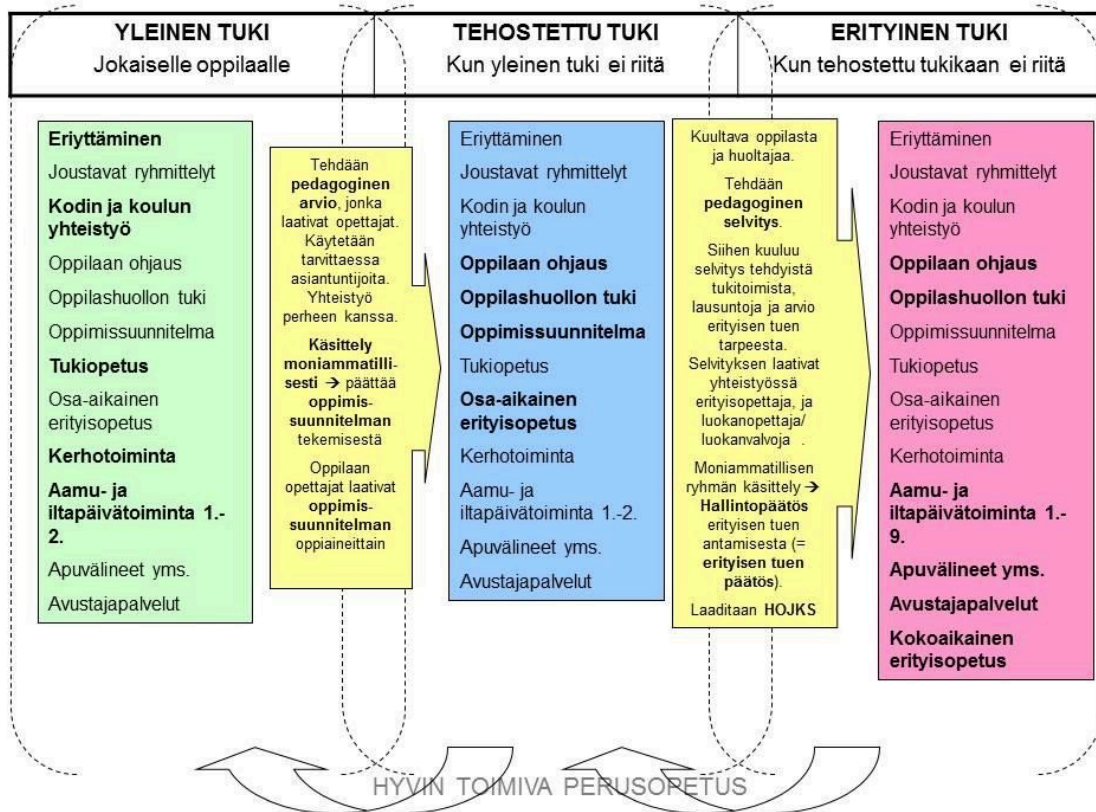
YLEINEN TUKI
Jokaiselle oppilaalle

TEHOSTETTU TUKI
Kun yleinen tuki ei riitä

ERITYINEN TUKI
Kun tehostettu tukikaan ei riitä

Eriyttäminen
Joustavat ryhmittelyt
Kodin ja koulun yhteistyö
Oppilaan ohjaus
Oppilashuollon tuki
Oppimissuunnitelma
Tukiopetus
Osa-aikainen erityisopetus
Kerhotoiminta
Aamu- ja iltapäivätoiminta 1.-2.
Apuvälineet yms.
Avustajapalvelut

Tehdään pedagoginen arvio, jonka laativat opettajat. Käytetään tarvittaessa asiantuntijoita. Yhteistyö perheen kanssa.

Käsittely moniammatillisesti → päättää oppimissuunnitelman tekemisestä

Oppilaan opettajat laativat oppimissuunnitelman oppiaineittain

Eriyttäminen
Joustavat ryhmittelyt
Kodin ja koulun yhteistyö
Oppilaan ohjaus
Oppilashuollon tuki
Oppimissuunnitelma
Tukiopetus
Osa-aikainen erityisopetus
Kerhotoiminta
Aamu- ja iltapäivätoiminta 1.-2.
Apuvälineet yms.
Avustajapalvelut

Kuultava oppilasta ja huoltajaa.

Tehdään pedagoginen selvitys.

Siihen kuuluu selvitys tehdyistä tukitoimista, lausuntoja ja arvio erityisen tuen tarpeesta. Selvityksen laativat yhteistyössä erityisopettaja, ja luokanopettaja/ luokanvalvoja .

Moniammatillisen ryhmän käsittely → Hallintopäätös erityisen tuen antamisesta (= erityisen tuen päätös).

Laaditaan HOJKS

Eriyttäminen
Joustavat ryhmittelyt
Kodin ja koulun yhteistyö
Oppilaan ohjaus
Oppilashuollon tuki
Oppimissuunnitelma
Tukiopetus
Osa-aikainen erityisopetus
Kerhotoiminta
Aamu- ja iltapäivätoiminta 1.-9.
Apuvälineet yms.
Avustajapalvelut
Kokoaikainen erityisopetus

HYVIN TOIMIVA PERUSOPETUS